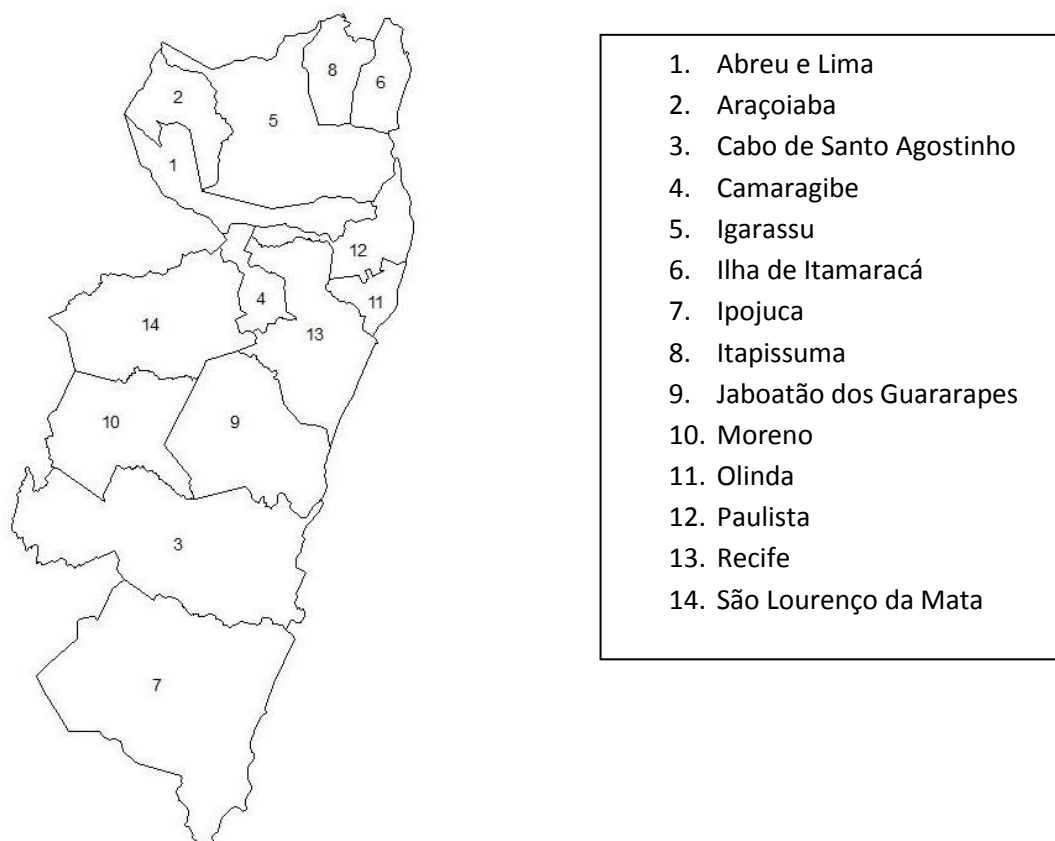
8
6
2
5
1
12
4
11
14
13
10
9
3
7

1. Abreu e Lima
2. Araçoiaba
3. Cabo de Santo Agostinho
4. Camaragibe
5. Igarassu
6. Ilha de Itamaracá
7. Ipojuca
8. Itapissuma
9. Jaboatão dos Guararapes
10. Moreno
11. Olinda
12. Paulista
13. Recife
14. São Lourenço da Mata